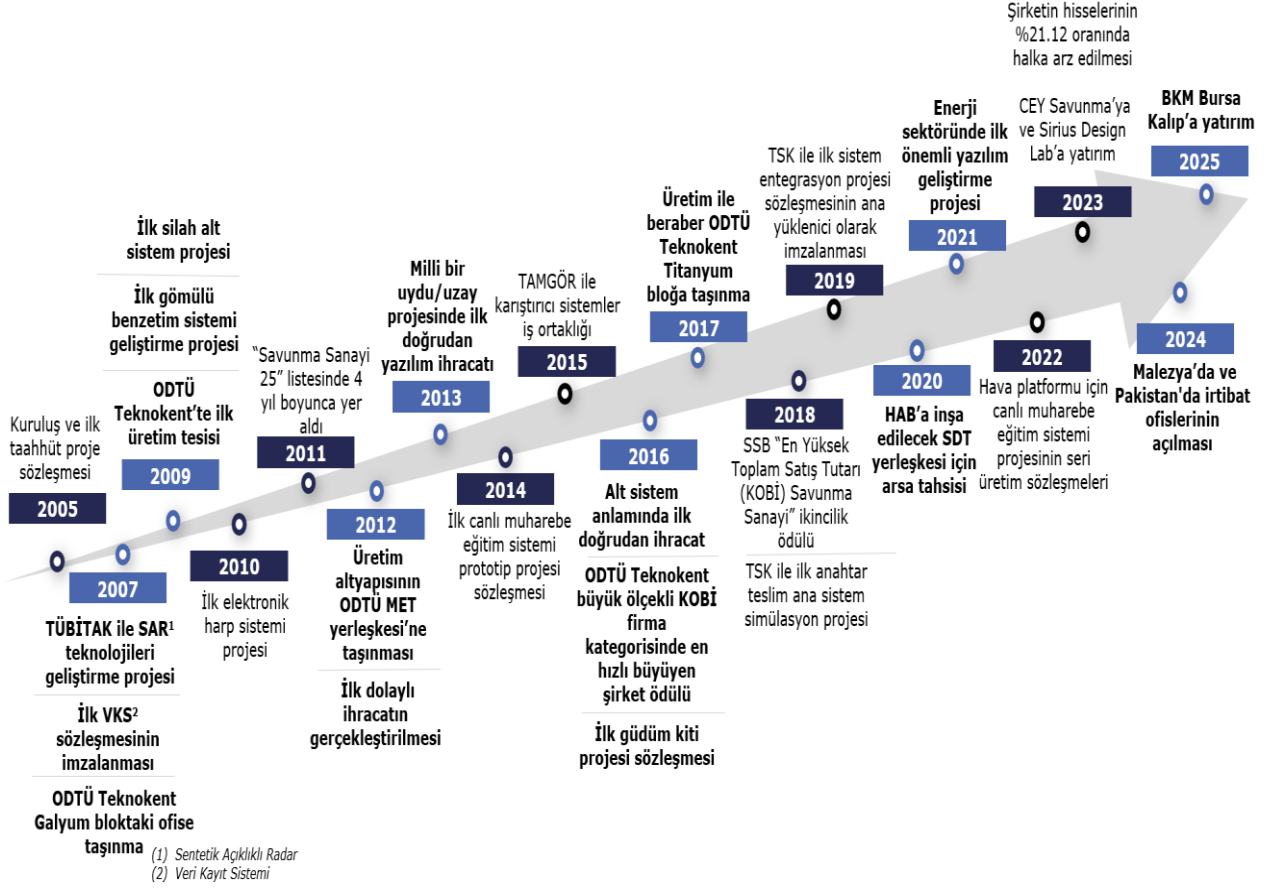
Kuruluş ve ilk taahhüt proje sözleşmesi

2005

2007

TÜBİTAK ile SAR$^1$ teknolojileri geliştirme projesi

İlk VKS$^2$ sözleşmesinin imzalanması

ODTÜ Teknokent Galyum bloktaki ofise taşınma

(1) Sentetik Açıklıklı Radar
(2) Veri Kayıt Sistemi

İlk silah alt sistem projesi

İlk gömülü benzetim sistemi geliştirme projesi

ODTÜ Teknokent'te ilk üretim tesisi

2009

2010

İlk elektronik harp sistemi projesi

"Savunma Sanayi 25" listesinde 4 yıl boyunca yer aldı

2011

2012

Üretim altyapısının ODTÜ MET yerleşkesi'ne taşınması

İlk dolaylı ihracatın gerçekleştirilmesi

Milli bir uydu/uzay projesinde ilk doğrudan yazılım ihracatı

2013

2014

İlk canlı muharebe eğitim sistemi prototip projesi sözleşmesi

TAMGÖR ile karıştırıcı sistemler iş ortaklığı

2015

2016

Alt sistem anlamında ilk doğrudan ihracat

ODTÜ Teknokent büyük ölçekli KOBİ firma kategorisinde en hızlı büyüyen şirket ödülü

İlk güdüm kiti projesi sözleşmesi

Üretim ile beraber ODTÜ Teknokent Titanyum bloğa taşınma

2017

2018

SSB "En Yüksek Toplam Satış Tutarı (KOBİ) Savunma Sanayi" ikincilik ödülü

TSK ile ilk anahtar teslim ana sistem simülasyon projesi

TSK ile ilk sistem entegrasyon projesi sözleşmesinin ana yüklenici olarak imzalanması

2019

2020

HAB'a inşa edilecek SDT yerleşkesi için arsa tahsisi

Enerji sektöründe ilk önemli yazılım geliştirme projesi

2021

2022

Hava platformu için canlı muharebe eğitim sistemi projesinin seri üretim sözleşmeleri

Şirketin hisselerinin %21.12 oranında halka arz edilmesi

CEY Savunma'ya ve Sirius Design Lab'a yatırım

2023

2024

Malezya'da ve Pakistan'da irtibat ofislerinin açılması

BKM Bursa Kalıp'a yatırım

2025